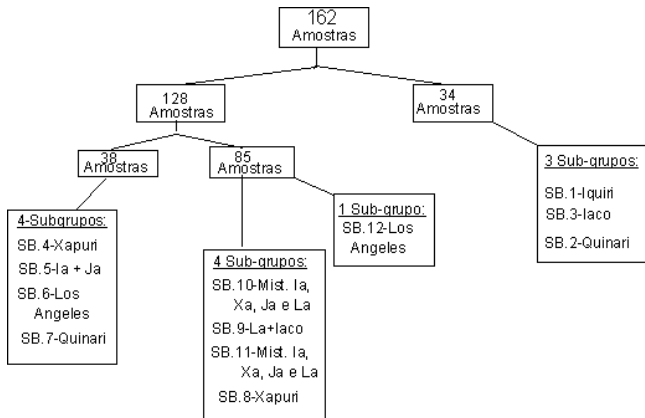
162
Amostras

128
Amostras

34
Amostras

38
Amostras

85
Amostras

4-Subgrupos:
SB.4-Xapuri
SB.5-Ia + Ja
SB.6-Los Angeles
SB.7-Quinari

4 Sub-grupos:
SB.10-Mist. Ia, Xa, Ja e La
SB.9-La+Iaco
SB.11-Mist. Ia, Xa, Ja e La
SB.8-Xapuri

1 Sub-grupo:
SB.12-Los Angeles

3 Sub-grupos:
SB.1-Iquiri
SB.3-Iaco
SB.2-Quinari